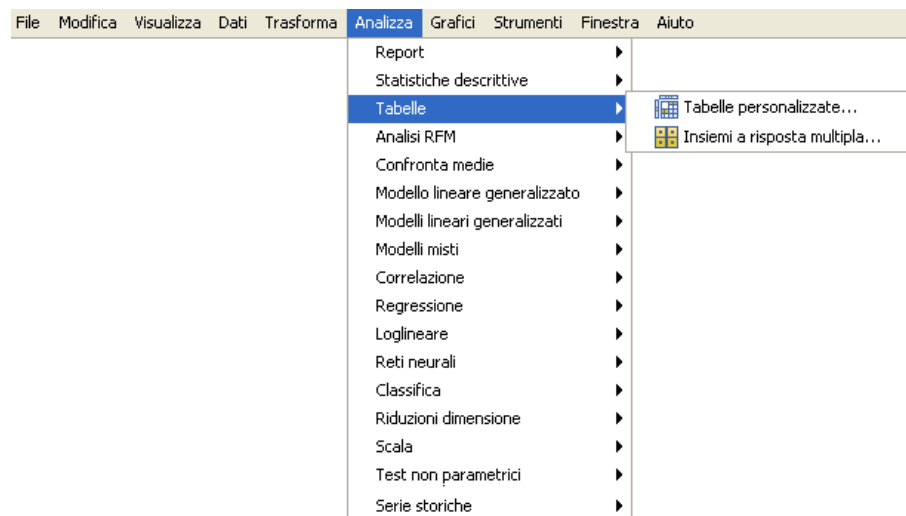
File Modifica Visualizza Dati Trasforma Analizza Grafici Strumenti Finestra Aiuto

Report
Statistiche descrittive
Tabelle
Analisi RFM
Confronta medie
Modello lineare generalizzato
Modelli lineari generalizzati
Modelli misti
Correlazione
Regressione
Loglineare
Reti neurali
Classifica
Riduzioni dimensione
Scala
Test non parametrici
Serie storiche

Tabelle personalizzate...
Insiemi a risposta multipla...